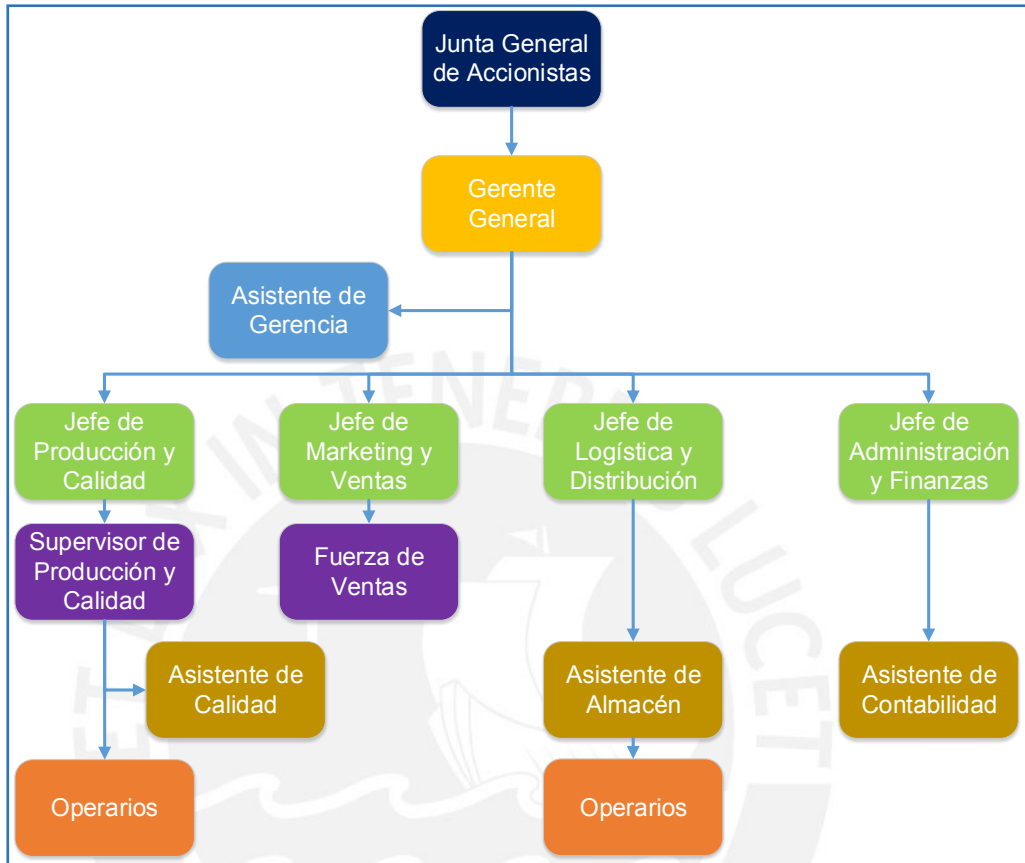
Junta General de Accionistas

Gerente General

Asistente de Gerencia

Jefe de Producción y Calidad

Jefe de Marketing y Ventas

Jefe de Logística y Distribución

Jefe de Administración y Finanzas

Supervisor de Producción y Calidad

Fuerza de Ventas

Asistente de Calidad

Asistente de Almacén

Asistente de Contabilidad

Operarios

Operarios